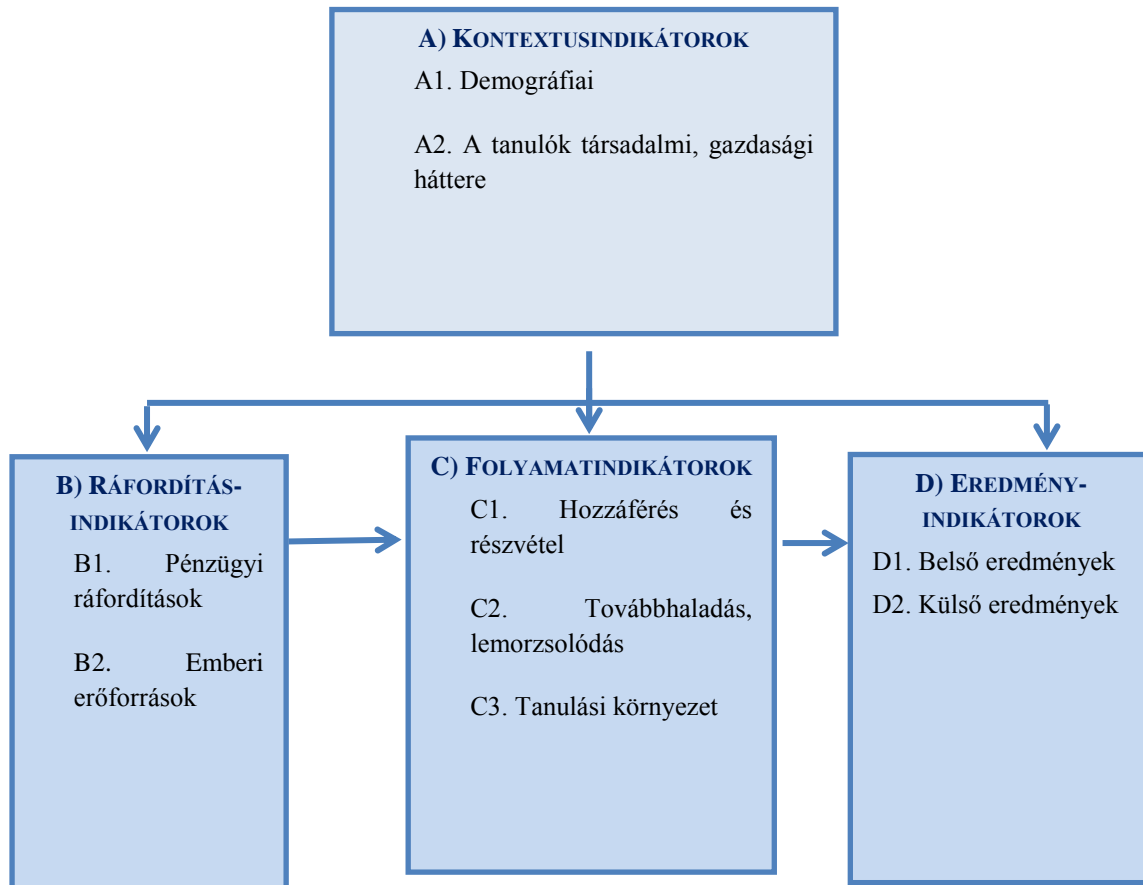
A) KONTEXTUSINDIKÁTOROK

A1. Demográfiai

A2. A tanulók társadalmi, gazdasági háttere

B) RÁFORDÍTÁS-INDIKÁTOROK

B1. Pénzügyi ráfordítások

B2. Emberi erőforrások

C) FOLYAMATINDIKÁTOROK

C1. Hozzáférés és részvétel

C2. Továbbhaladás, lemorzsolódás

C3. Tanulási környezet

D) EREDMÉNY-INDIKÁTOROK

D1. Belső eredmények

D2. Külső eredmények